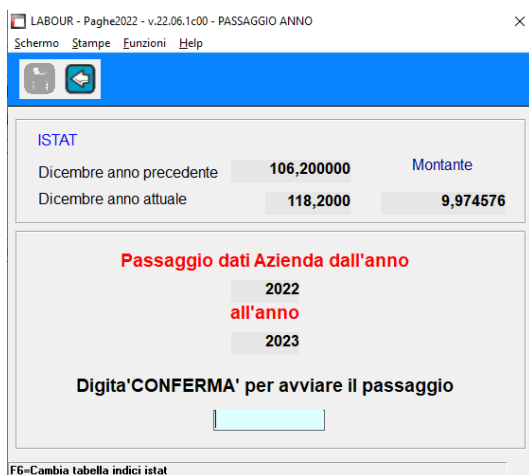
LABOUR - Paghe2022 - v.22.06.1c00 - PASSAGGIO ANNO

Schermo Stampe Funzioni Help

ISTAT

Dicembre anno precedente 106,200000

Montante

Dicembre anno attuale 118,2000 9,974576

Passaggio dati Azienda dall'anno

2022

all'anno

2023

Digita'CONFERMA' per avviare il passaggio

F6=Cambia tabella indici istat